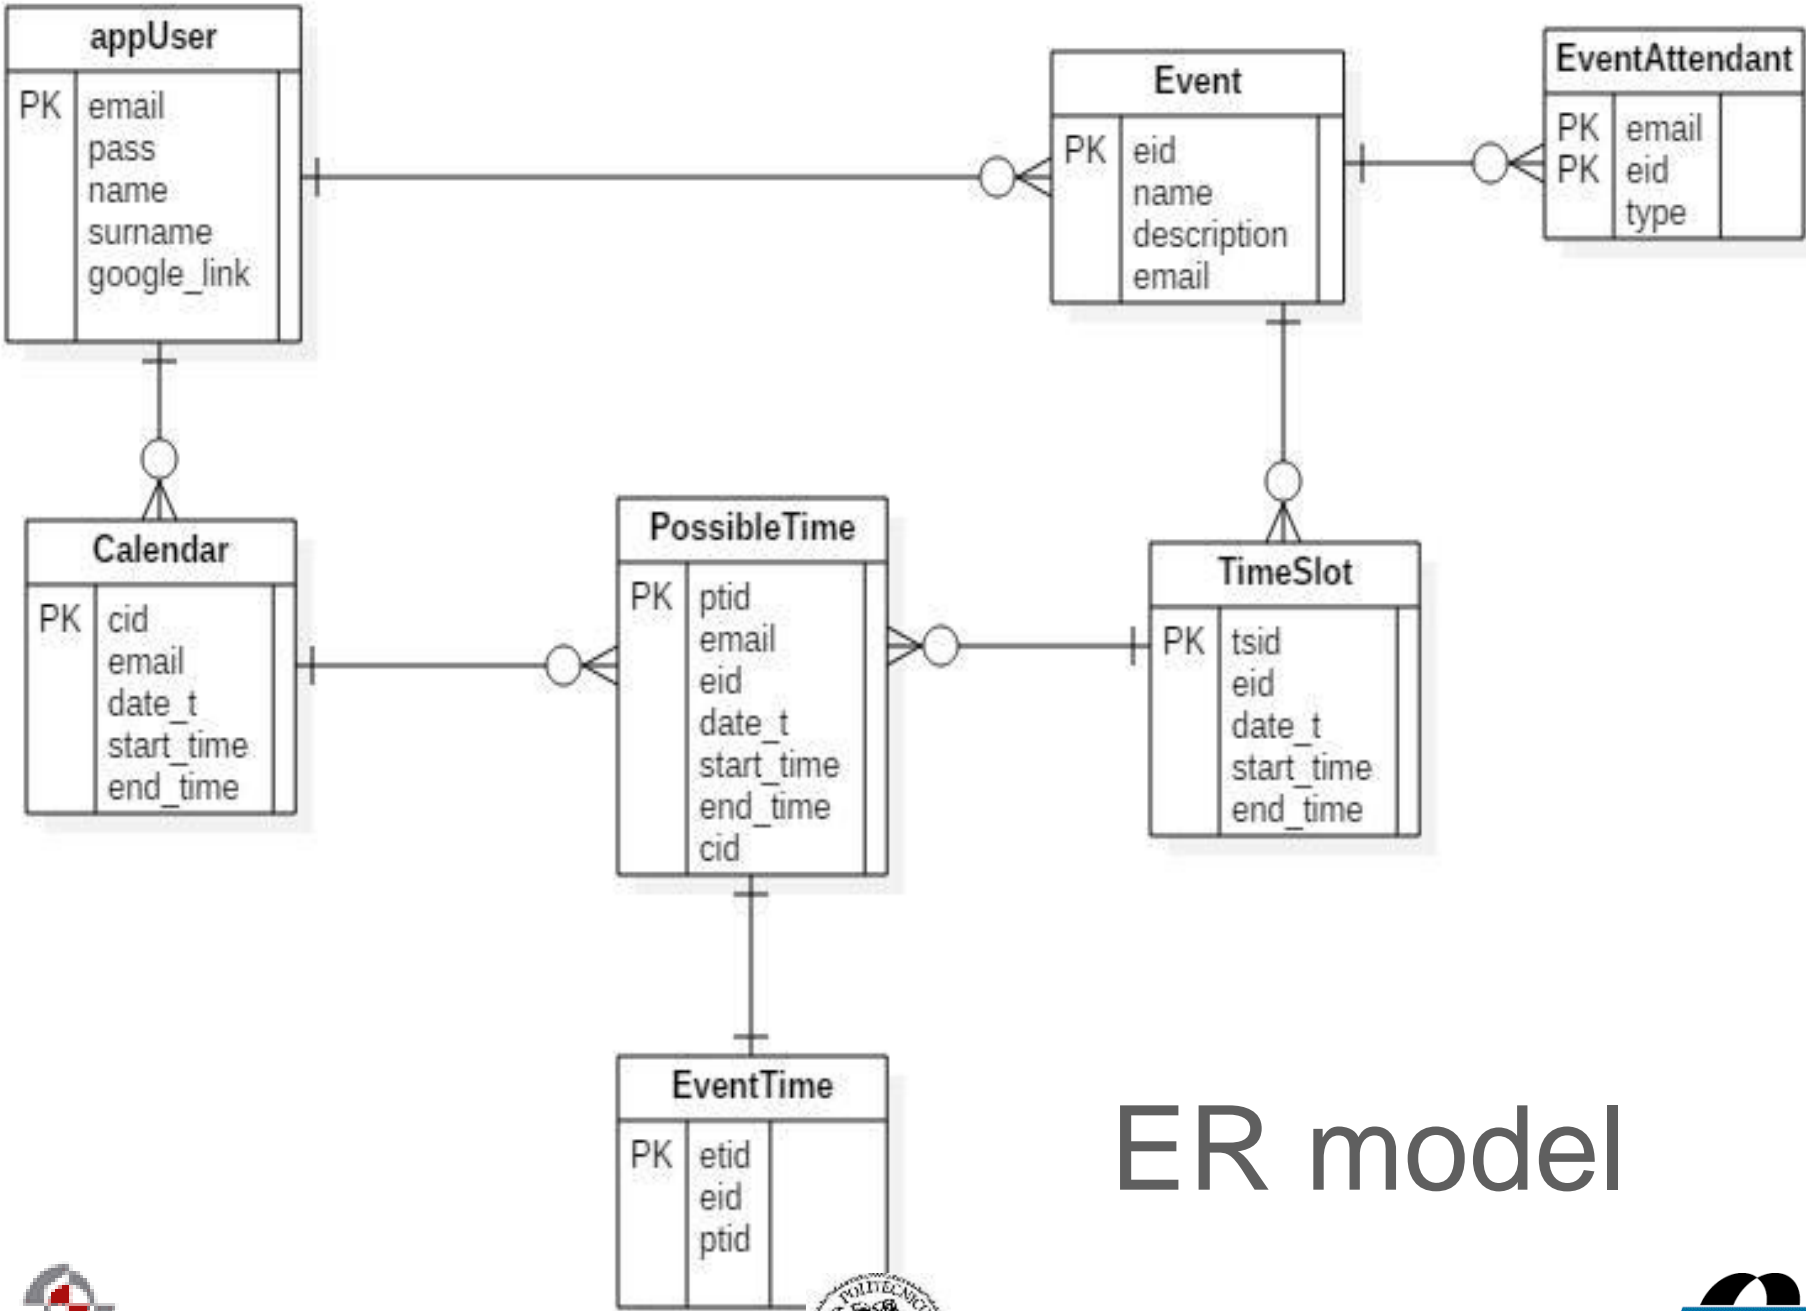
appUser

| PK | email pass name surname google_link |
|---|---|

Event

| PK | eid name description email |
|---|---|

EventAttendant

| PK PK | email eid type |
|---|---|

Calendar

| PK | cid email date_t start_time end_time |
|---|---|

PossibleTime

| PK | ptid email eid date_t start_time end_time cid |
|---|---|

TimeSlot

| PK | tsid eid date_t start_time end_time |
|---|---|

EventTime

| PK | etid eid ptid |
|---|---|

ER model